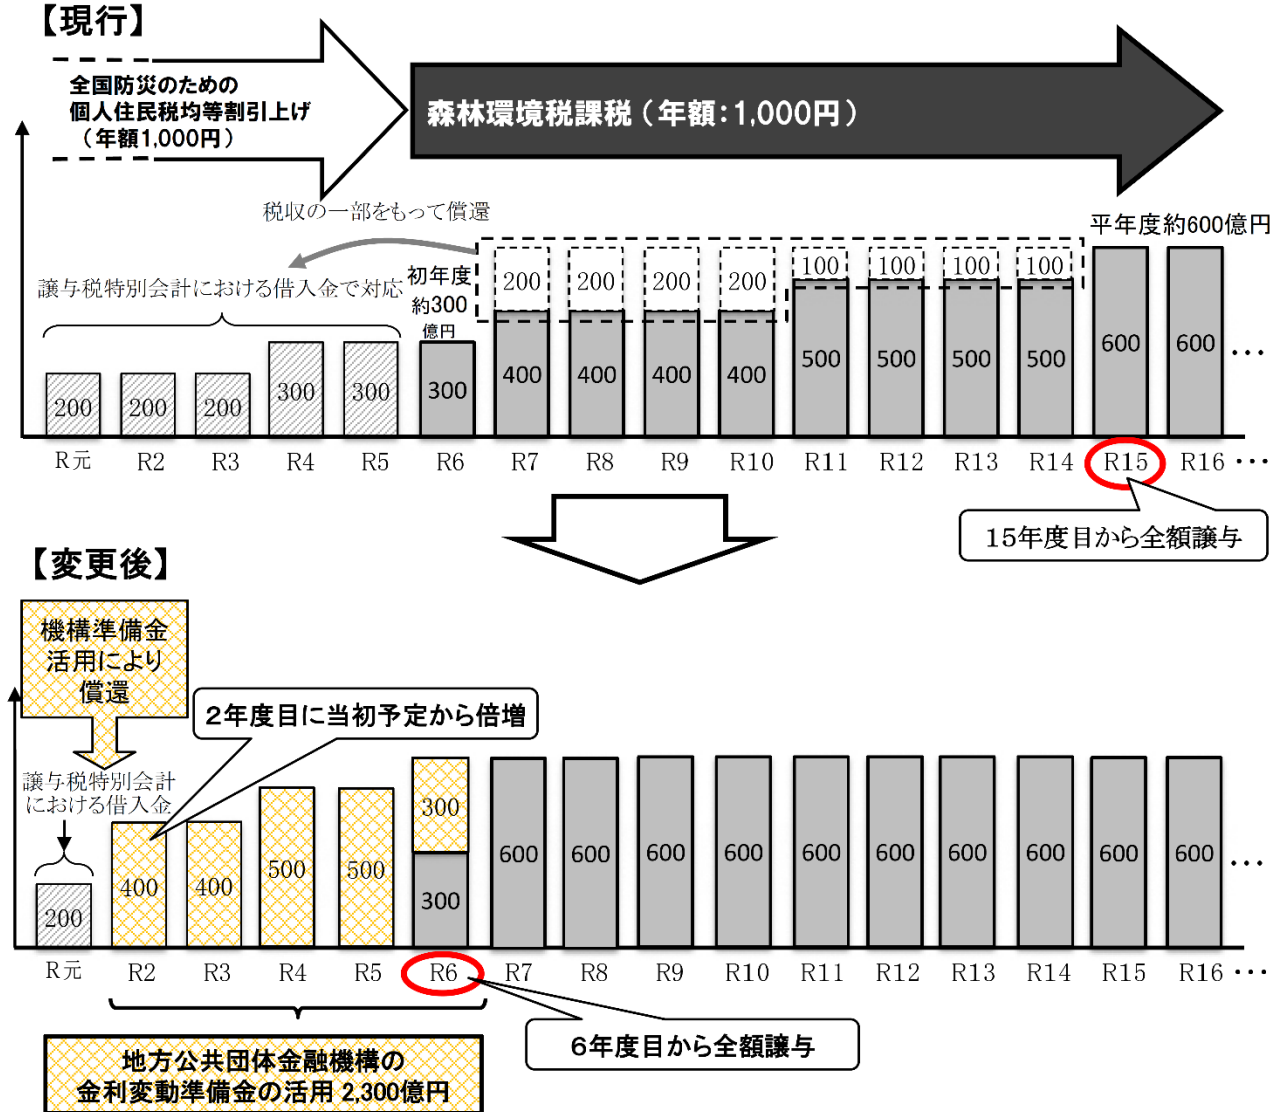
【現行】

全国防災のための
個人住民税均等割引上げ
（年額1,000円）

森林環境税課税（年額：1,000円）

税収の一部をもって償還

平年度約600億円

譲与税特別会計における借入金で対応

初年度
約300
億円

| 200 | 200 | 200 | 300 | 300 | 300 | 200 / 400 | 200 / 400 | 200 / 400 | 200 / 400 | 100 / 500 | 100 / 500 | 100 / 500 | 100 / 500 | 600 | 600 | … |
|---|---|---|---|---|---|---|---|---|---|---|---|---|---|---|---|---|
| R元 | R2 | R3 | R4 | R5 | R6 | R7 | R8 | R9 | R10 | R11 | R12 | R13 | R14 | R15 | R16 | … |

15年度目から全額譲与

【変更後】

機構準備金
活用により
償還

2年度目に当初予定から倍増

譲与税特別会計
における借入金

| 200 | 400 | 400 | 500 | 500 | 300 / 300 | 600 | 600 | 600 | 600 | 600 | 600 | 600 | 600 | 600 | 600 | … |
|---|---|---|---|---|---|---|---|---|---|---|---|---|---|---|---|---|
| R元 | R2 | R3 | R4 | R5 | R6 | R7 | R8 | R9 | R10 | R11 | R12 | R13 | R14 | R15 | R16 | … |

地方公共団体金融機構の
金利変動準備金の活用 2,300億円

6年度目から全額譲与